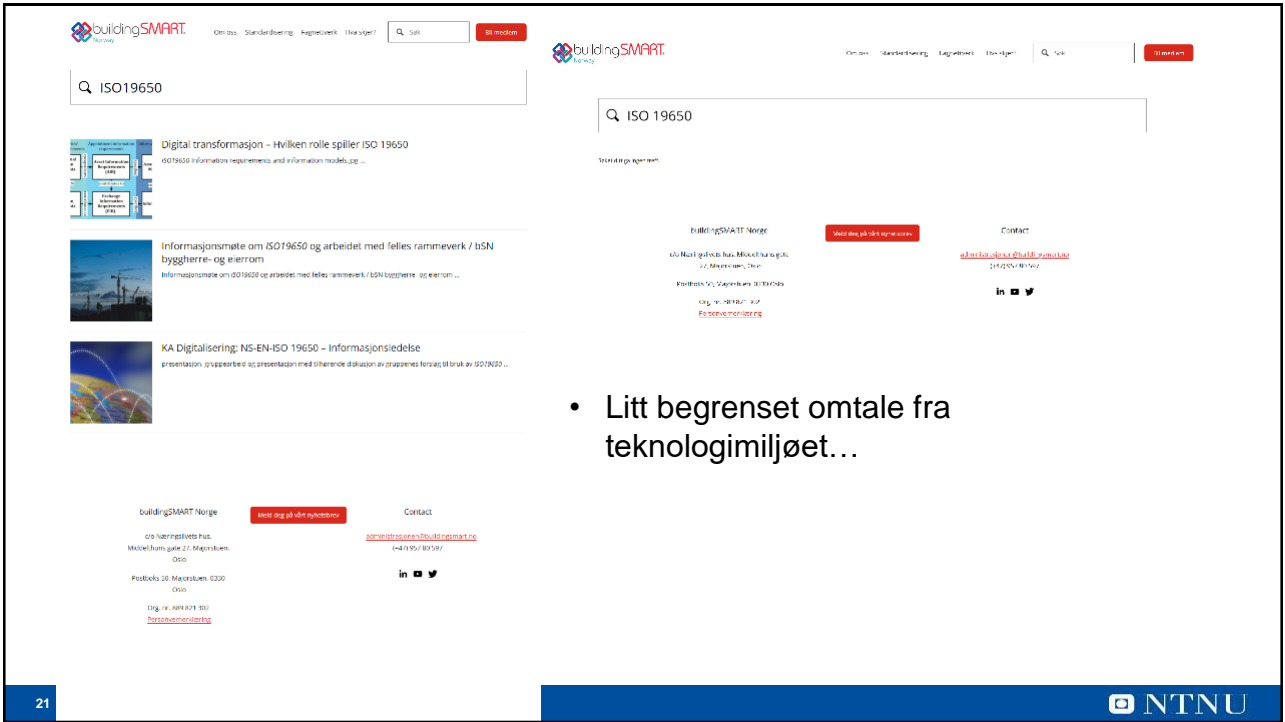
buildingSMART. Norway

Om oss Standardisering Fagnettverk Hva sier? Søk Bli medlem

ISO19650

Digital transformasjon – Hvilken rolle spiller ISO 19650

ISO19650 Information requirements and information models.jpg ...

Informasjonsmøte om ISO19650 og arbeidet med felles rammeverk / bSN byggherre- og eierrom

Informasjonsmøte om ISO19650 og arbeidet med felles rammeverk / bSN byggherre- og eierrom ...

KA Digitalisering: NS-EN-ISO 19650 – Informasjonsledelse

presentasjon, gruppearbeid og presentasjon med tilhørende diskusjon av gruppenes forslag til bruk av ISO19650 ...

buildingSMART Norge

Meld deg på vårt nyhetsbrev

c/o Næringslivets hus, Middelthuns gate 27, Majorstuen, Oslo

Postboks 50, Majorstuen, 0330 Oslo

Org. nr. 889 821 302

Personvernerklæring

Contact

administrasjonen@buildingsmart.no

(+47) 957 80 597

buildingSMART. Norway

Om oss Standardisering Fagnettverk Hva sier? Søk Bli medlem

ISO 19650

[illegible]

buildingSMART Norge

Meld deg på vårt nyhetsbrev

c/o Næringslivets hus, Middelthuns gate 27, Majorstuen, Oslo

Postboks 50, Majorstuen, 0330 Oslo

Org. nr. 889 821 302

Personvernerklæring

Contact

administrasjonen@buildingsmart.no

(+47) 957 80 597

• Litt begrenset omtale fra teknologimiljøet…

21

NTNU